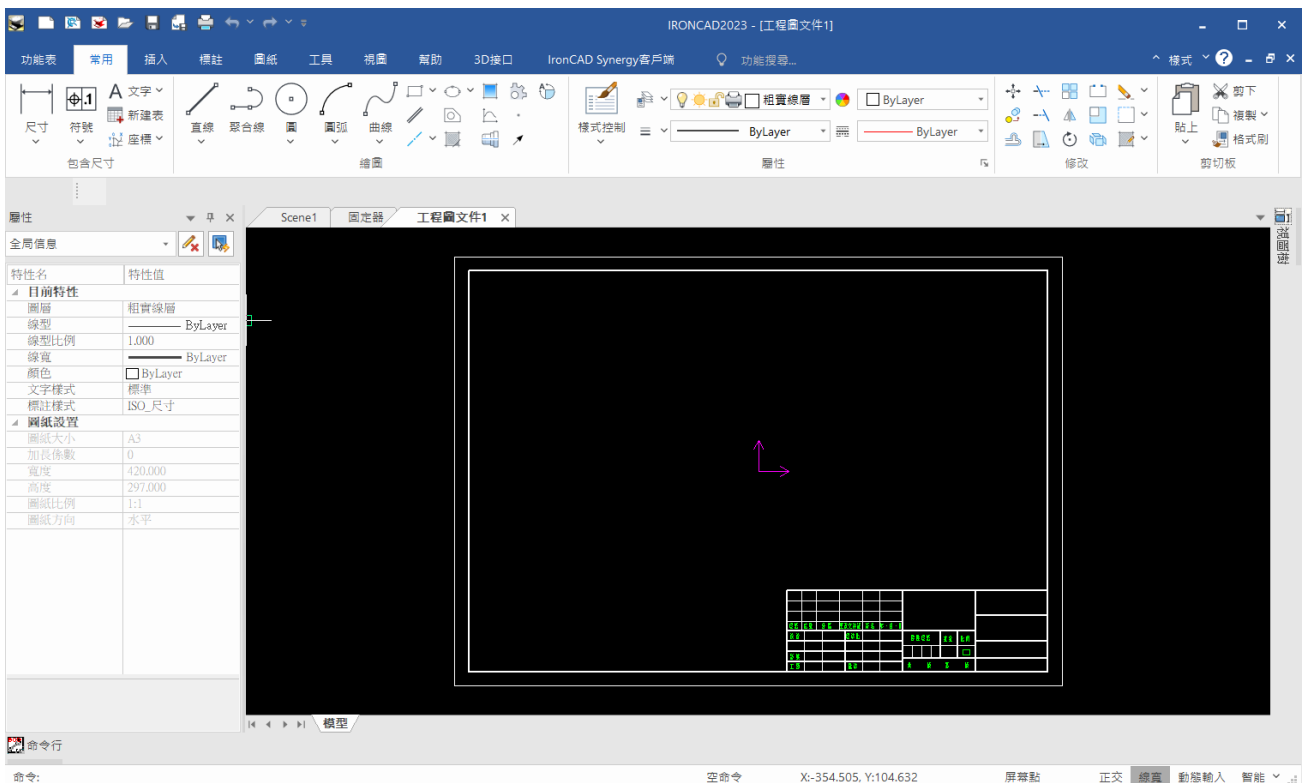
IRONCAD2023 - [工程圖文件1]

功能表 常用 插入 標註 圖紙 工具 視圖 幫助 3D接口 IronCAD Synergy客戶端 功能搜尋... 樣式

尺寸 符號 A 文字 新建表 座標 包含尺寸
直線 聚合線 圓 圓弧 曲線 繪圖
樣式控制 粗實線層 ByLayer ByLayer ByLayer 層性
修改
貼上 剪下 複製 格式刷 剪切板

層性
全局信息

| 特性名 | 特性值 |
|---|---|
| 目前特性 | |
| 圖層 | 粗實線層 |
| 線型 | ByLayer |
| 線型比例 | 1.000 |
| 線寬 | ByLayer |
| 顏色 | ByLayer |
| 文字樣式 | 標準 |
| 標註樣式 | ISO_尺寸 |
| 圖紙設置 | |
| 圖紙大小 | A3 |
| 加長係數 | 0 |
| 寬度 | 420.000 |
| 高度 | 297.000 |
| 圖紙比例 | 1:1 |
| 圖紙方向 | 水平 |

Scene1 固定器 工程圖文件1

模型

命令行
命令:
空命令 X:-354.505, Y:104.632 屏幕點 正交 線寬 動態輸入 智能